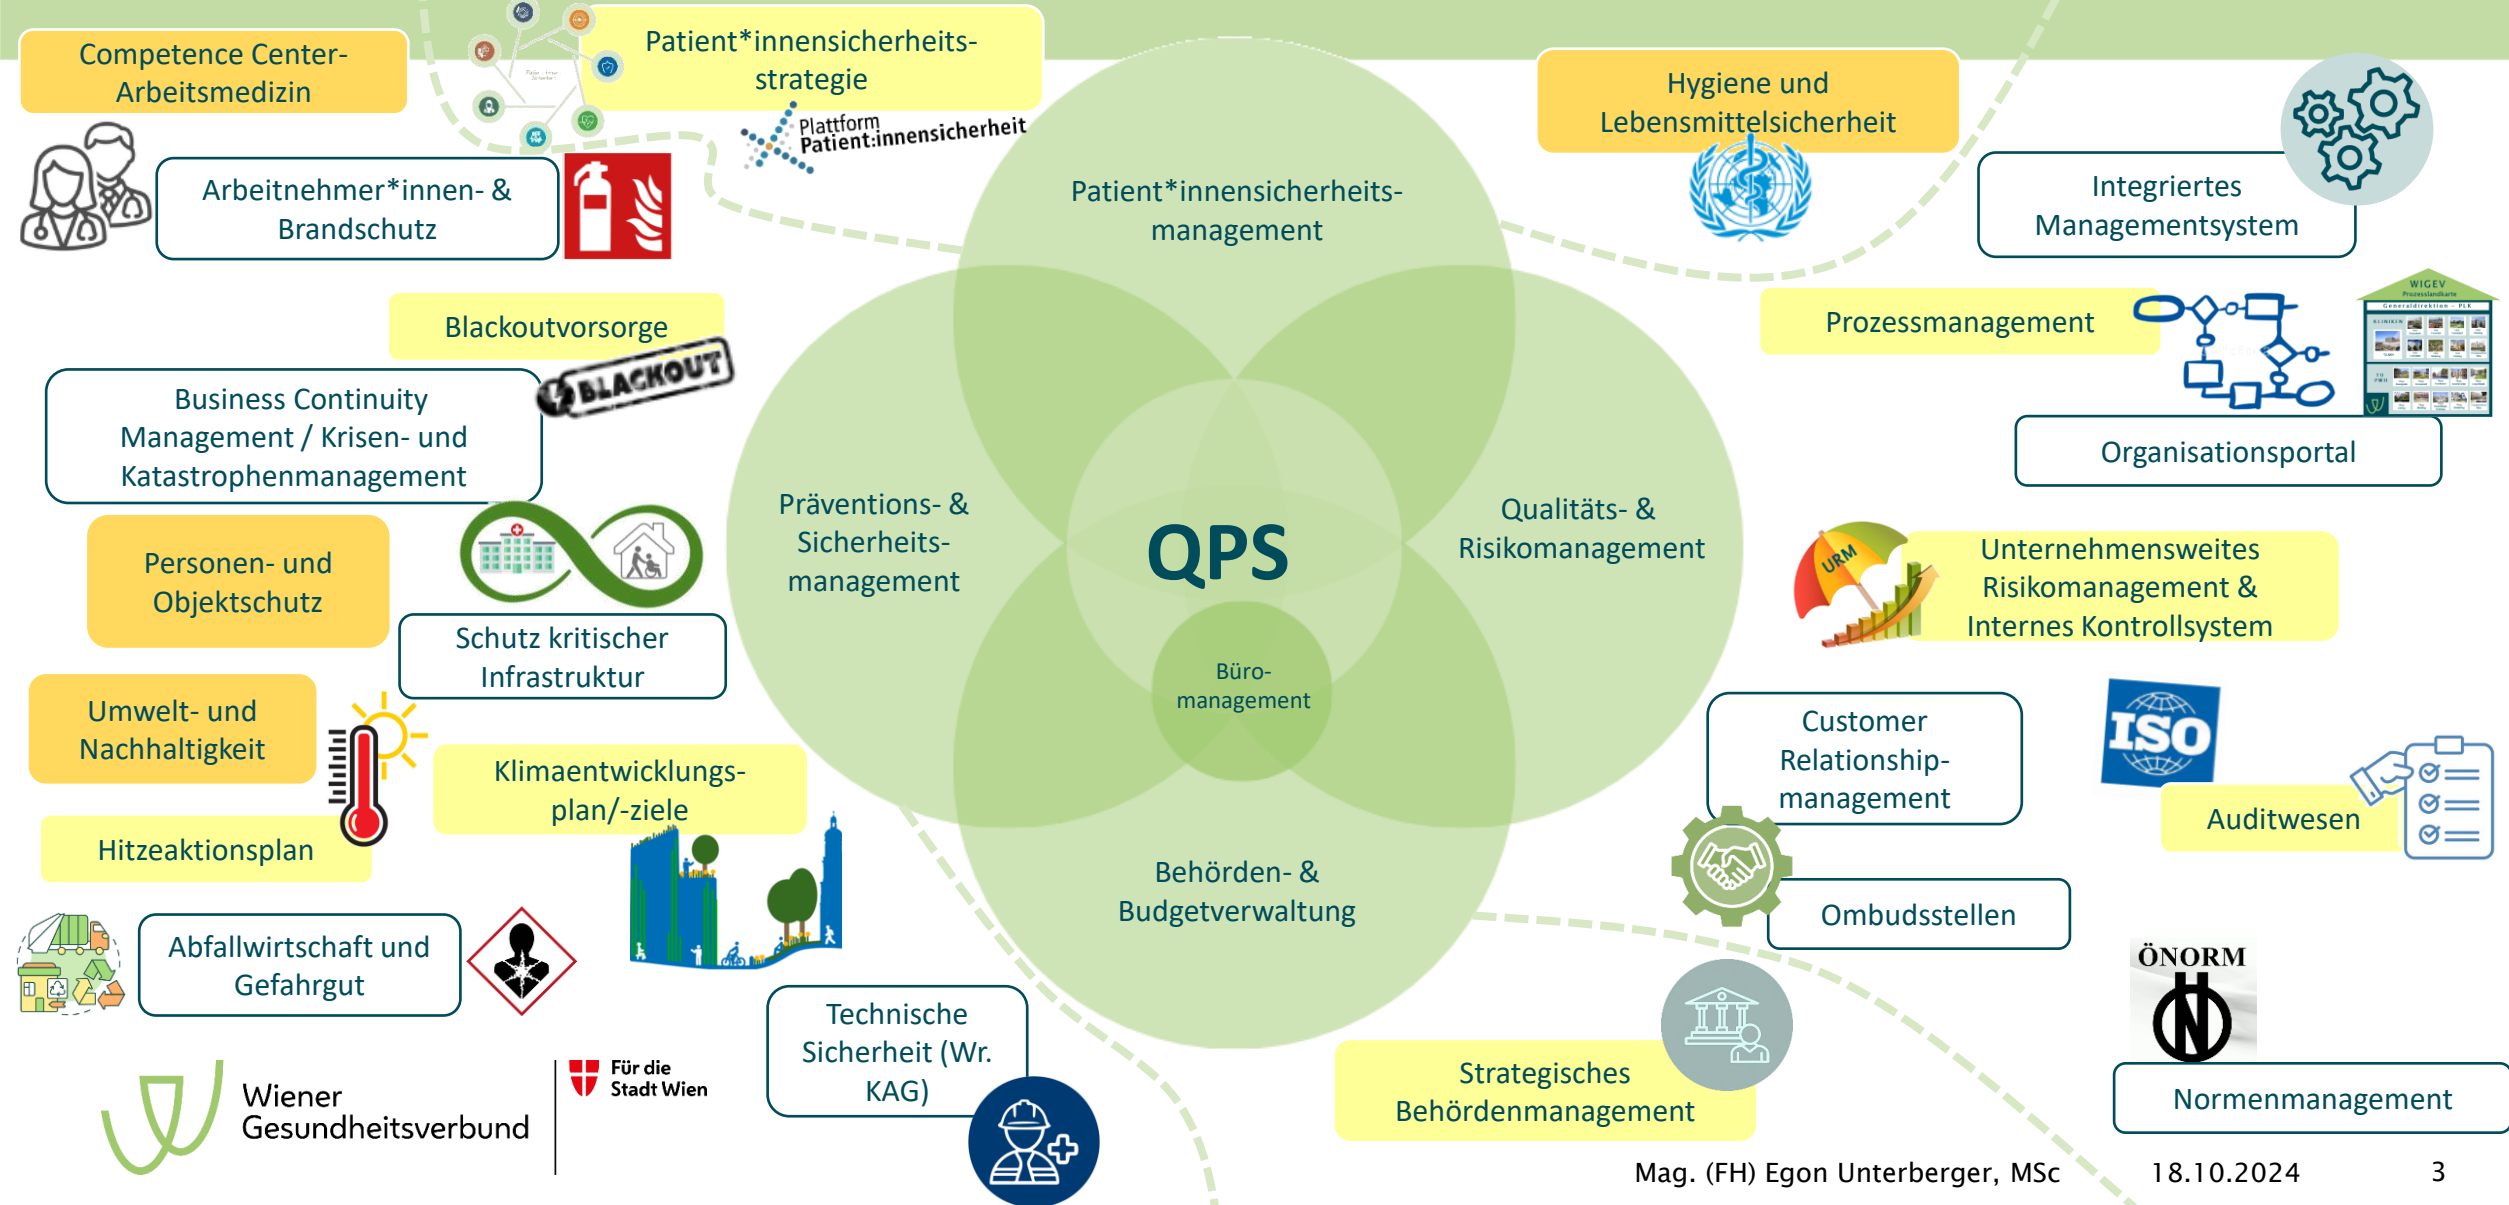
Competence Center-Arbeitsmedizin

Patient*innensicherheits-strategie

Plattform Patient:innensicherheit

Arbeitnehmer*innen- & Brandschutz

Blackoutvorsorge

BLACKOUT

Business Continuity Management / Krisen- und Katastrophenmanagement

Personen- und Objektschutz

Schutz kritischer Infrastruktur

Umwelt- und Nachhaltigkeit

Klimaentwicklungs-plan/-ziele

Hitzeaktionsplan

Abfallwirtschaft und Gefahrgut

Technische Sicherheit (Wr. KAG)

Patient*innensicherheits-management

Präventions- & Sicherheits-management

QPS

Qualitäts- & Risikomanagement

Büro-management

Behörden- & Budgetverwaltung

Hygiene und Lebensmittelsicherheit

Integriertes Managementsystem

Prozessmanagement

WIGEV

Organisationsportal

URM

Unternehmensweites Risikomanagement & Internes Kontrollsystem

Customer Relationship-management

ISO

Auditwesen

Ombudsstellen

ÖNORM

Strategisches Behördenmanagement

Normenmanagement

Wiener Gesundheitsverbund

Für die Stadt Wien

Mag. (FH) Egon Unterberger, MSc 18.10.2024 3